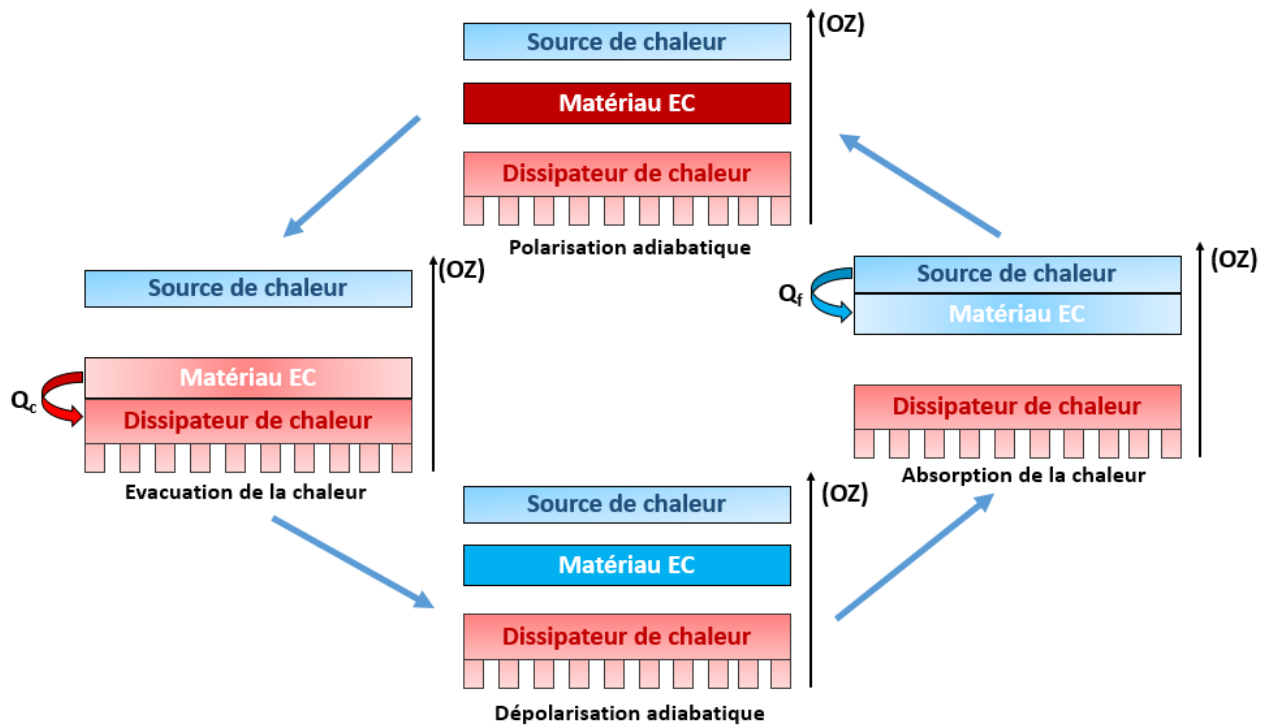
Source de chaleur
(OZ)
Matériau EC
Dissipateur de chaleur
Polarisation adiabatique

Source de chaleur
(OZ)
Qc
Matériau EC
Dissipateur de chaleur
Evacuation de la chaleur

Qf
Source de chaleur
(OZ)
Matériau EC
Dissipateur de chaleur
Absorption de la chaleur

Source de chaleur
(OZ)
Matériau EC
Dissipateur de chaleur
Dépolarisation adiabatique